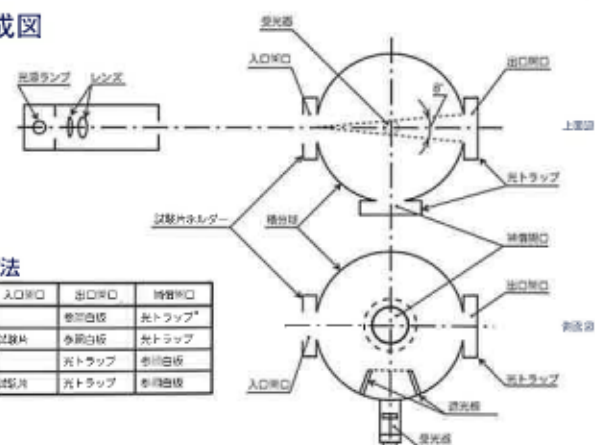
成図

光源ランプ　レンズ

受光器
入口開口
出口開口
8°
上面図
光トラップ
試験片ホルダー
積分球
補償開口
出口開口
側面図
入口開口
光トラップ
遮光板
受光器

法

| 入口開口 | 出口開口 | 補償開口 |
|---|---|---|
| | 参照白板 | 光トラップ |
| 試験片 | 参照白板 | 光トラップ |
| | 光トラップ | 参照白板 |
| 試験片 | 光トラップ | 参照白板 |